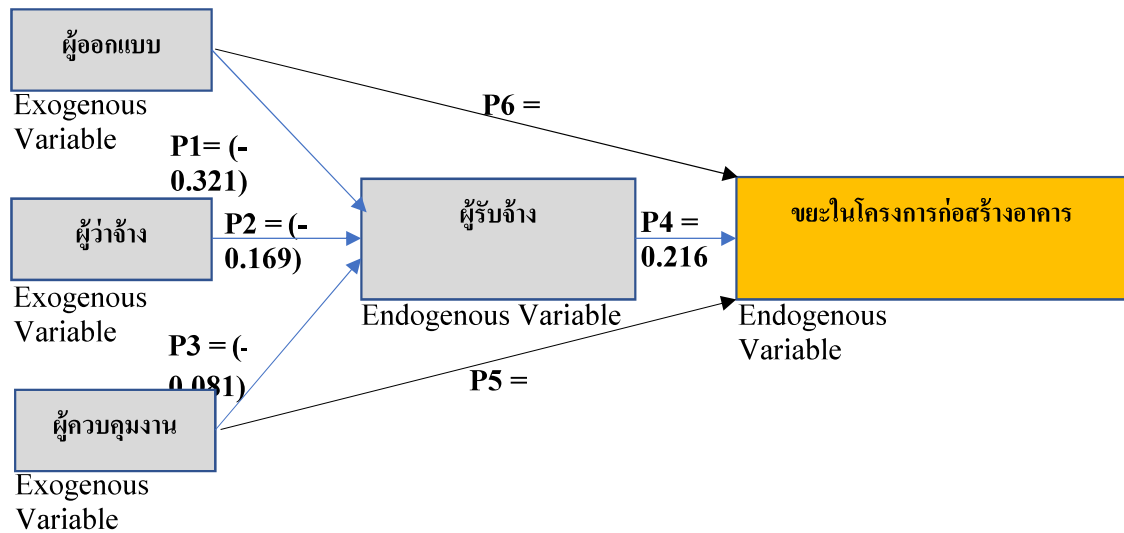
ผู้ออกแบบ

Exogenous Variable

P1= (-0.321)

P6 =

ผู้ว่าจ้าง

P2 = (-0.169)

ผู้รับจ้าง

P4 = 0.216

ขยะในโครงการก่อสร้างอาคาร

Exogenous Variable

Endogenous Variable

Endogenous Variable

P3 = (-0.081)

P5 =

ผู้ควบคุมงาน

Exogenous Variable